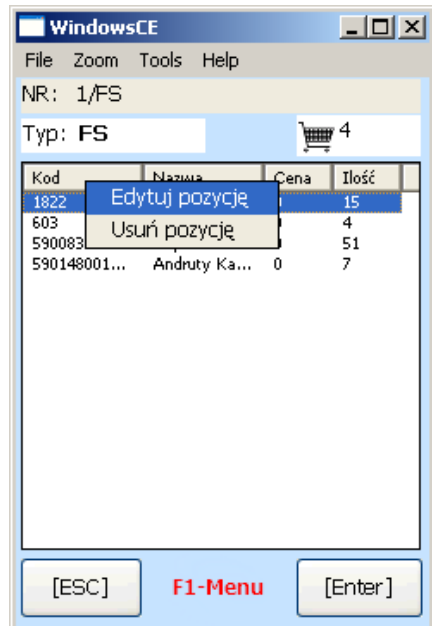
WindowsCE

File Zoom Tools Help

NR: 1/FS

Typ: FS

4

| Kod | Nazwa | Cena | Ilość |
|---|---|---|---|
| 1822 | | | 15 |
| 603 | | | 4 |
| 590083 | | | 51 |
| 590148001... | Andruty Ka... | 0 | 7 |

Edytuj pozycję

Usuń pozycję

[ESC]

F1-Menu

[Enter]